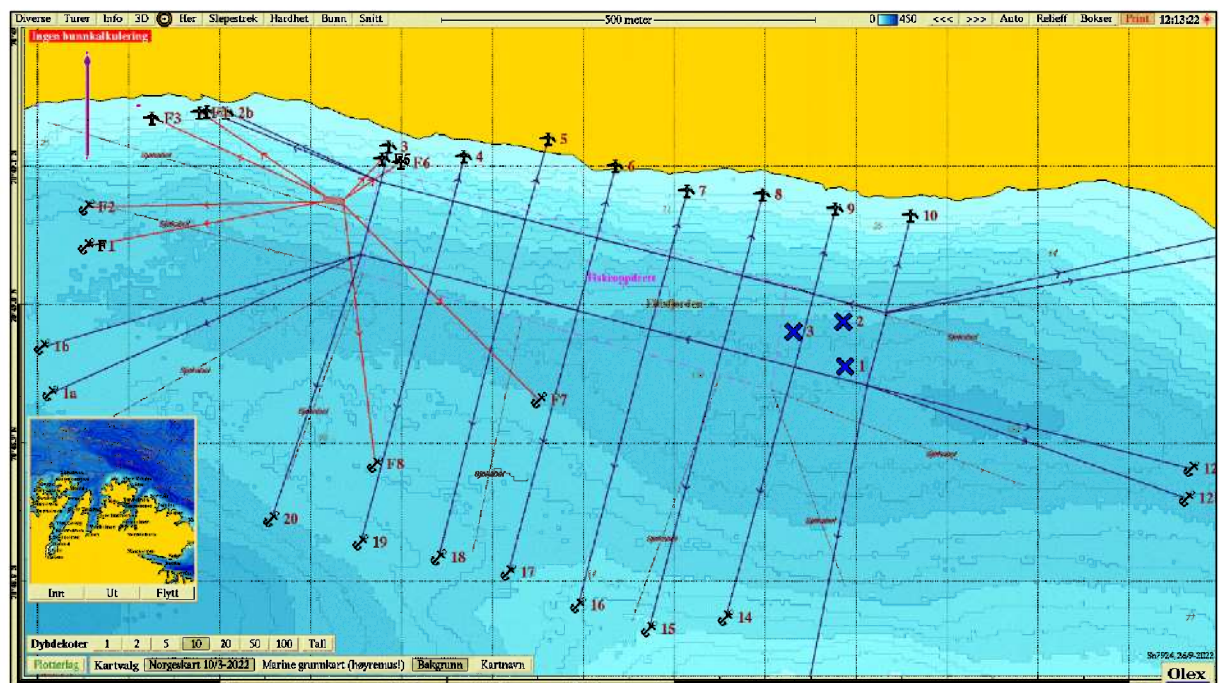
Diverse Turer Info 3D Her Slepestrek Hardhet Bunn Snitt 500 meter 0 450 <<< >>> Auto Relieff Bokser Print 12:13:22

Ingen bunnkalkulering

F3 F4 2b 3 F5 F6 4 5 6 7 8 9 10 F2 F1 Fiskeoppdrett Fiskefjorden 3 2 1 16 1a F7 F8 20 19 18 17 16 15 14 12 12

Inn Ut Flytt

Dybdekoter 1 2 5 10 20 50 100 Tall

Plotterlag Kartvalg Norgeskart 10/3-2022 Marine grunnkart (høyremus!) Bakgrunn Kartnavn

Olex